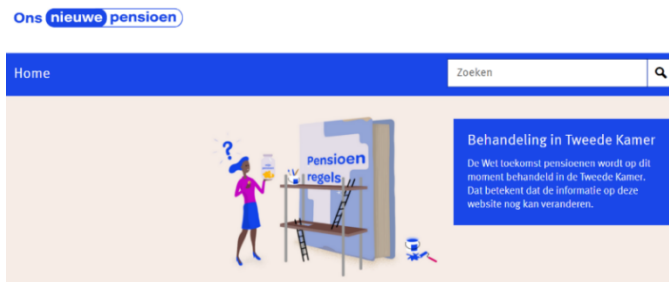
Ons nieuwe pensioen

Home

Zoeken

?

Pensioen regels

Behandeling in Tweede Kamer

De Wet toekomst pensioenen wordt op dit moment behandeld in de Tweede Kamer. Dat betekent dat de informatie op deze website nog kan veranderen.